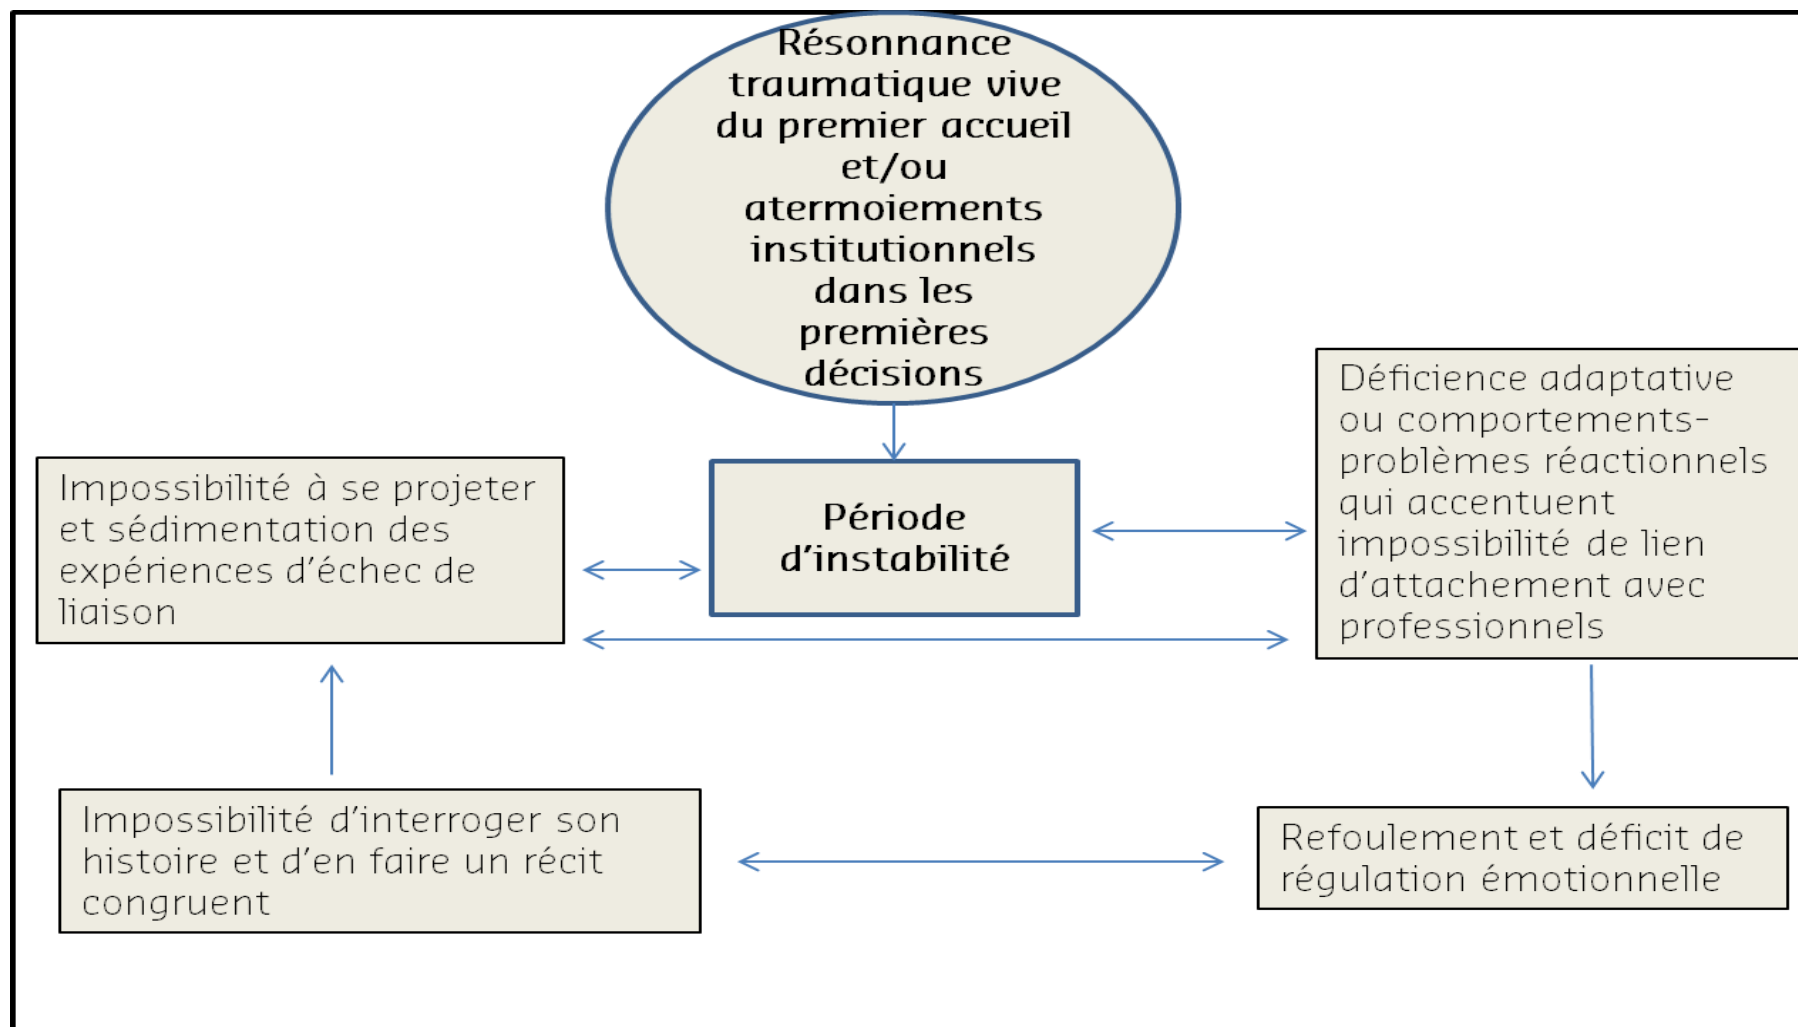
Résonnance traumatique vive du premier accueil et/ou atermoiements institutionnels dans les premières décisions

Impossibilité à se projeter et sédimentation des expériences d'échec de liaison

Période d'instabilité

Déficience adaptative ou comportements-problèmes réactionnels qui accentuent impossibilité de lien d'attachement avec professionnels

Impossibilité d'interroger son histoire et d'en faire un récit congruent

Refoulement et déficit de régulation émotionnelle